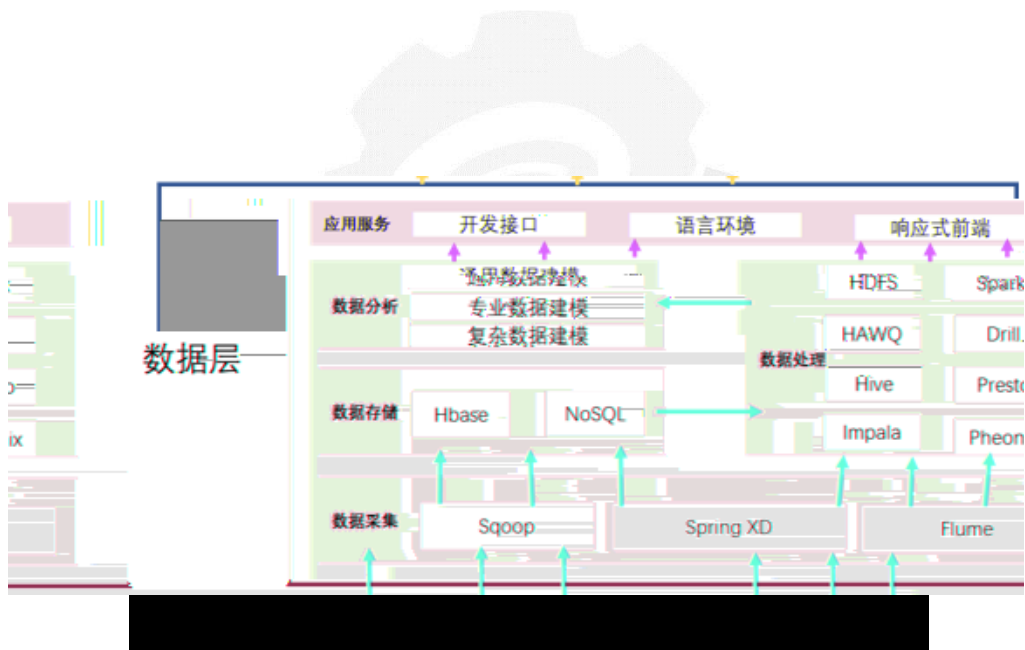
应用服务
开发接口
语言环境
响应式前端
数据分析
通用数据建模
专业数据建模
复杂数据建模
数据层
数据处理
HDFS
Spark
HAWQ
Drill
Hive
Presto
Impala
Pheon
数据存储
Hbase
NoSQL
数据采集
Sqoop
Spring XD
Flume
ix